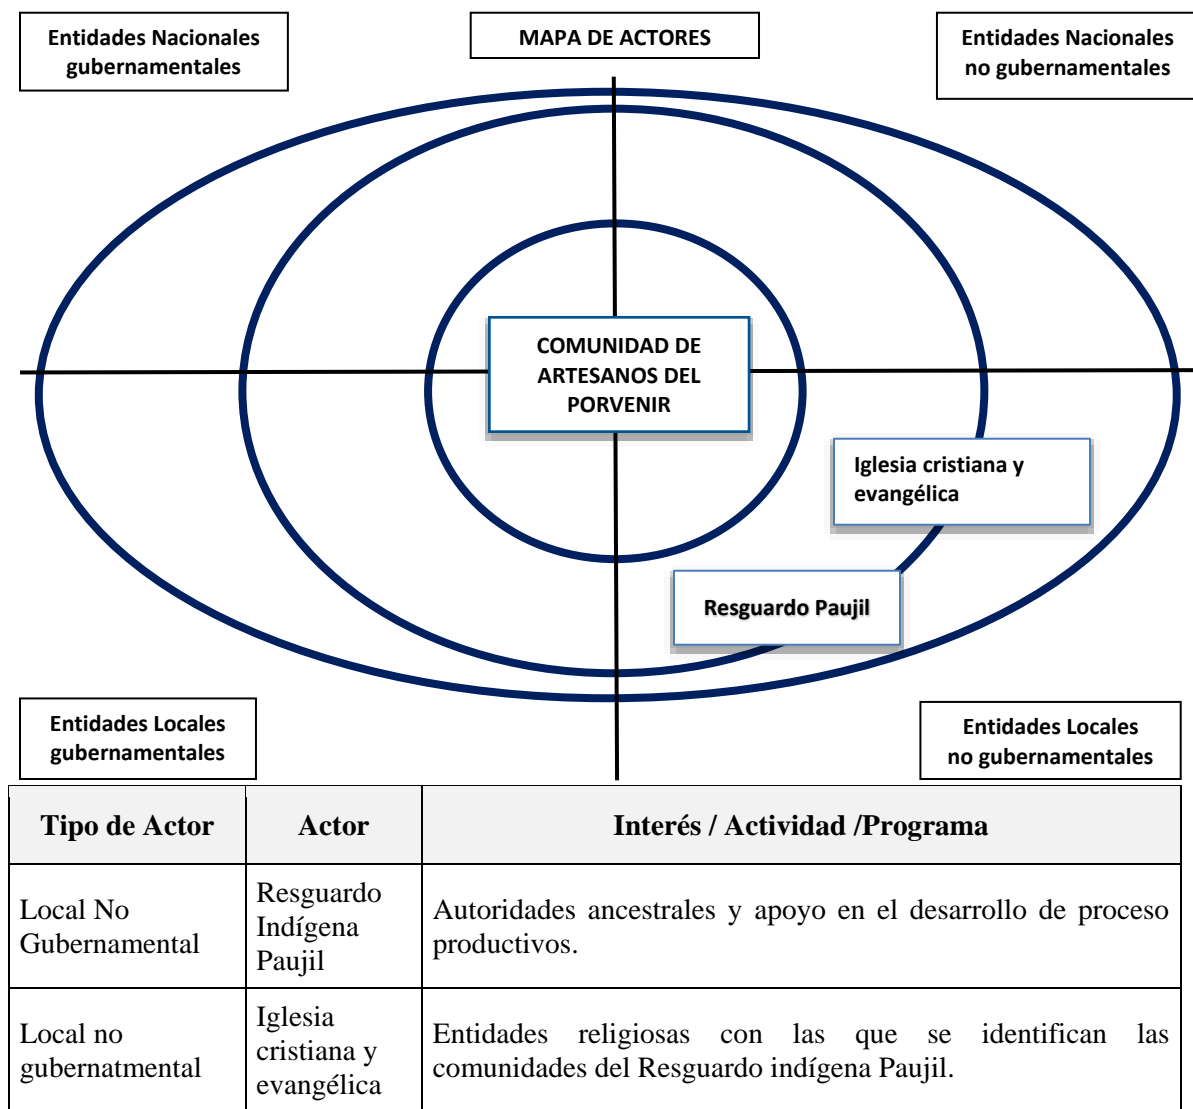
Entidades Nacionales gubernamentales

MAPA DE ACTORES

Entidades Nacionales no gubernamentales

COMUNIDAD DE ARTESANOS DEL PORVENIR

Iglesia cristiana y evangélica

Resguardo Paujil

Entidades Locales gubernamentales

Entidades Locales no gubernamentales

| Tipo de Actor | Actor | Interés / Actividad /Programa |
|---|---|---|
| Local No Gubernamental | Resguardo Indígena Paujil | Autoridades ancestrales y apoyo en el desarrollo de proceso productivos. |
| Local no gubernatmental | Iglesia cristiana y evangélica | Entidades religiosas con las que se identifican las comunidades del Resguardo indígena Paujil. |